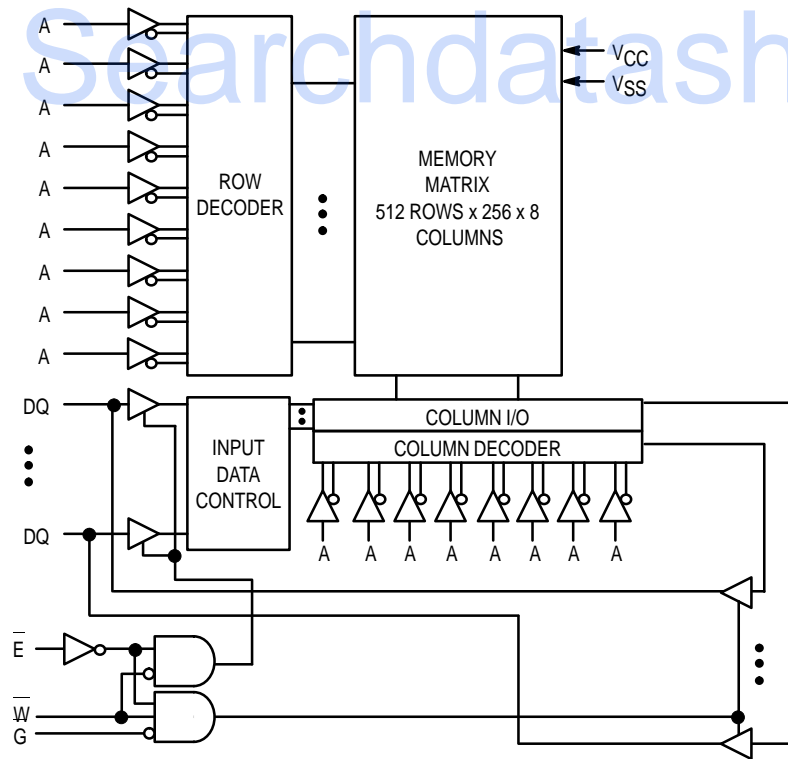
Searchdatash

A
A
A
A
A
A
A
A
A

ROW DECODER

$V_{CC}$
$V_{SS}$

MEMORY MATRIX 512 ROWS x 256 x 8 COLUMNS

DQ
DQ

INPUT DATA CONTROL

COLUMN I/O
COLUMN DECODER

A A A A A A A A

$\overline{E}$
$\overline{W}$
$\overline{G}$